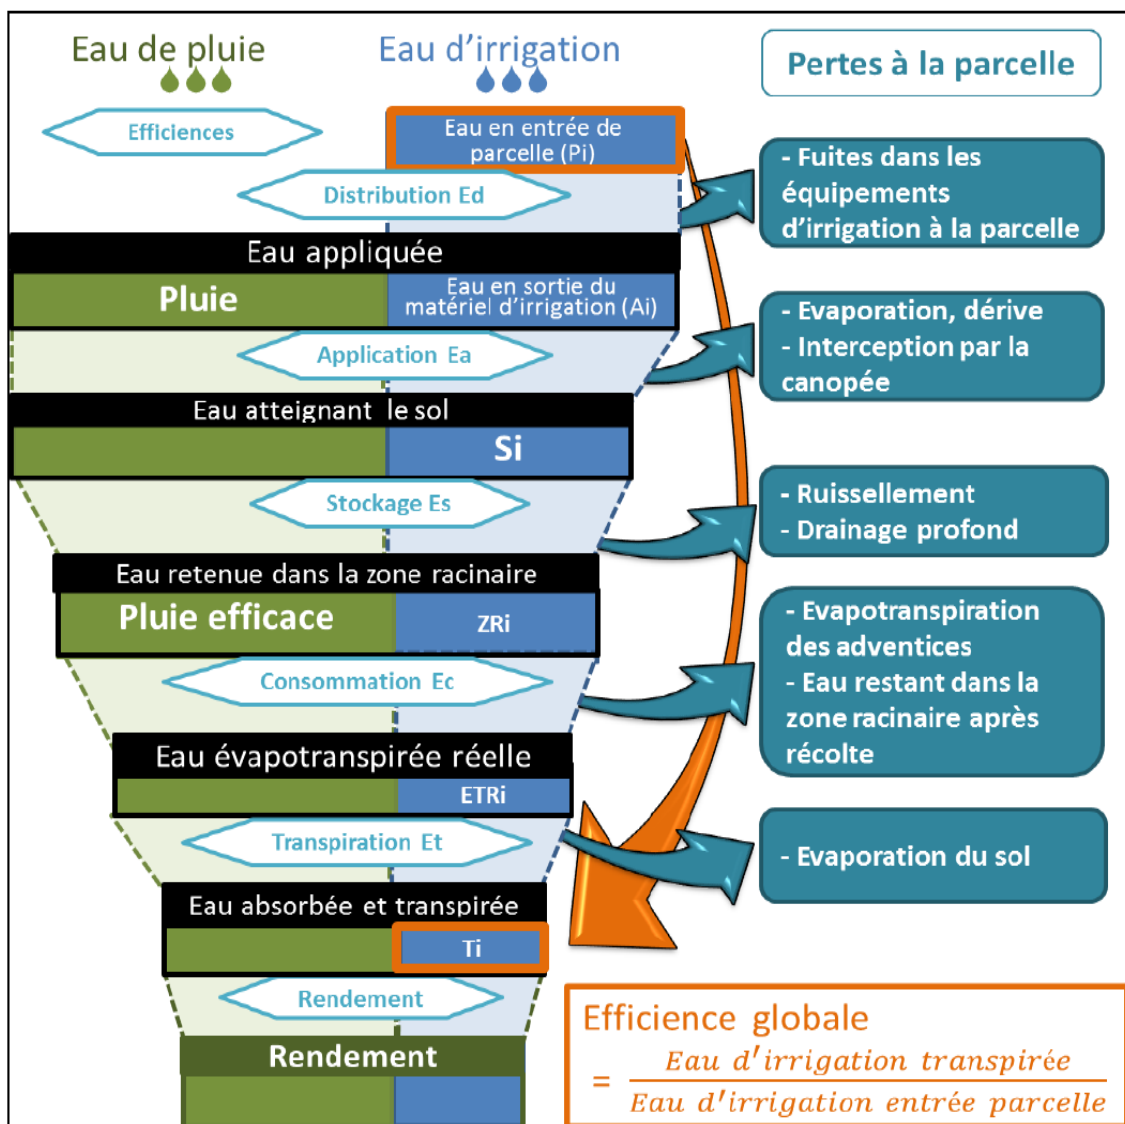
Eau de pluie

Eau d'irrigation

Pertes à la parcelle

Efficiences

Eau en entrée de parcelle (Pi)

Distribution Ed

- Fuites dans les équipements d'irrigation à la parcelle

Eau appliquée

Pluie

Eau en sortie du matériel d'irrigation (Ai)

Application Ea

- Evaporation, dérive
- Interception par la canopée

Eau atteignant le sol

Si

Stockage Es

- Ruissellement
- Drainage profond

Eau retenue dans la zone racinaire

Pluie efficace

ZRi

Consommation Ec

- Evapotranspiration des adventices
- Eau restant dans la zone racinaire après récolte

Eau évapotranspirée réelle

ETRi

Transpiration Et

- Evaporation du sol

Eau absorbée et transpirée

Ti

Rendement

Rendement

Efficience globale

$= \frac{Eau\ d'irrigation\ transpirée}{Eau\ d'irrigation\ entrée\ parcelle}$